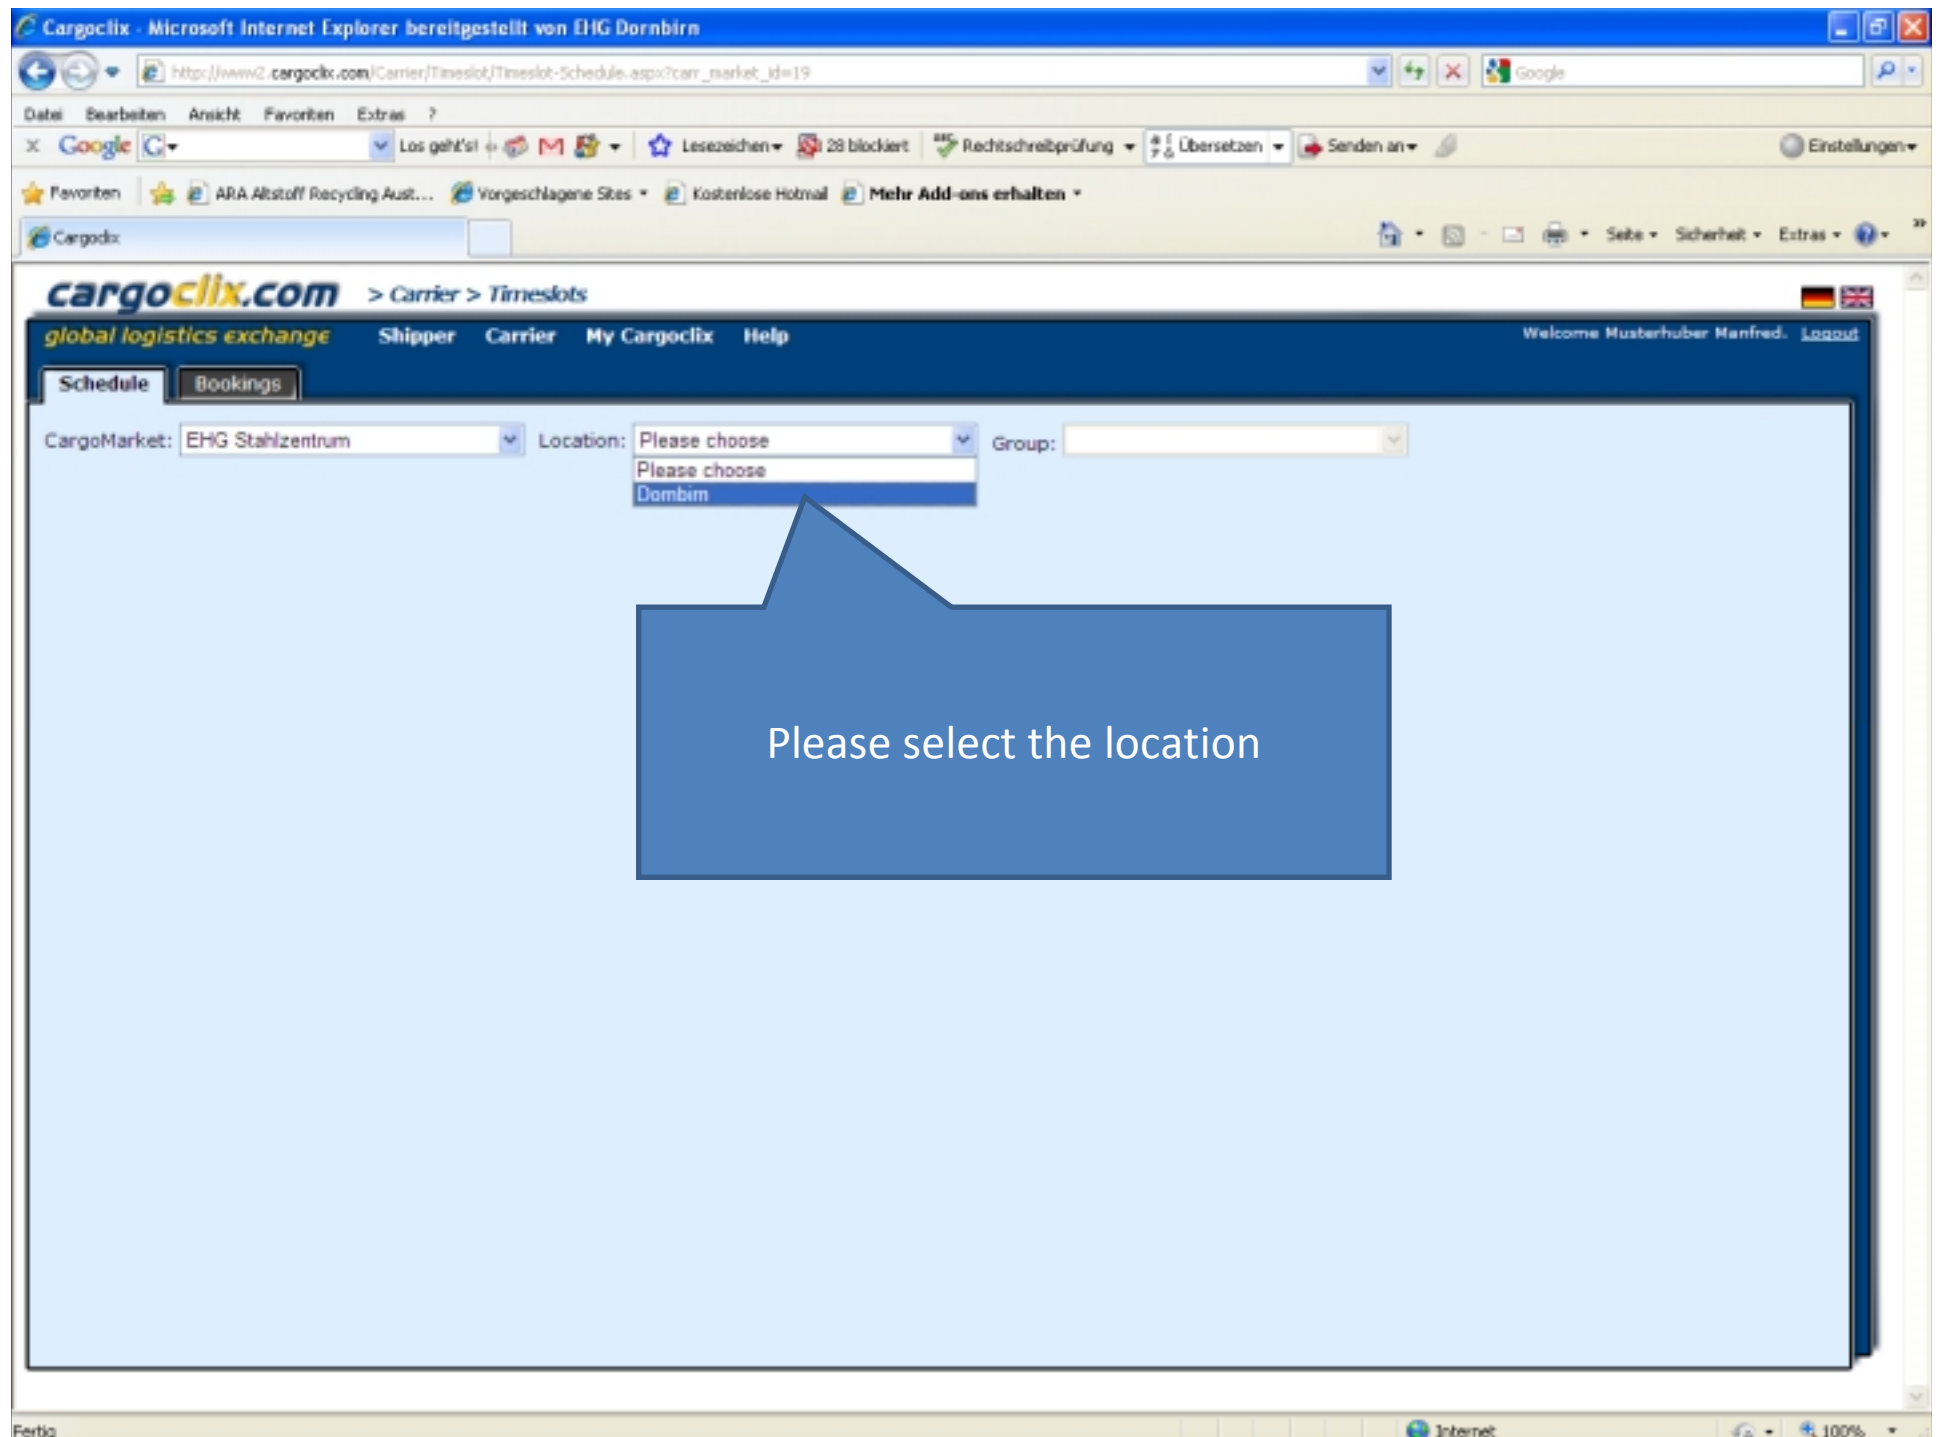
Cargoclix - Microsoft Internet Explorer bereitgestellt von EHG Dornbirn

http://www2.cargoclix.com/Carrier/Timeslot/Timeslot-Schedule.aspx?carr_market_id=19

Google

Datei Bearbeiten Ansicht Favoriten Extras ?

Google Los geht's! Lesezeichen 28 blockiert Rechtschreibprüfung Übersetzen Senden an Einstellungen

Favoriten ARA Altstoff Recycling Aust... Vorgeschlagene Sites Kostenlose Hotmail Mehr Add-ons erhalten

Cargoclix

Seite Sicherheit Extras

cargoclix.com > Carrier > Timeslots

global logistics exchange Shipper Carrier My Cargoclix Help

Welcome Musterhuber Manfred. Logout

Schedule Bookings

CargoMarket: EHG Stahlzentrum Location: Please choose Group:

Please choose
Dornbirn

Please select the location

Fertig Internet 100%